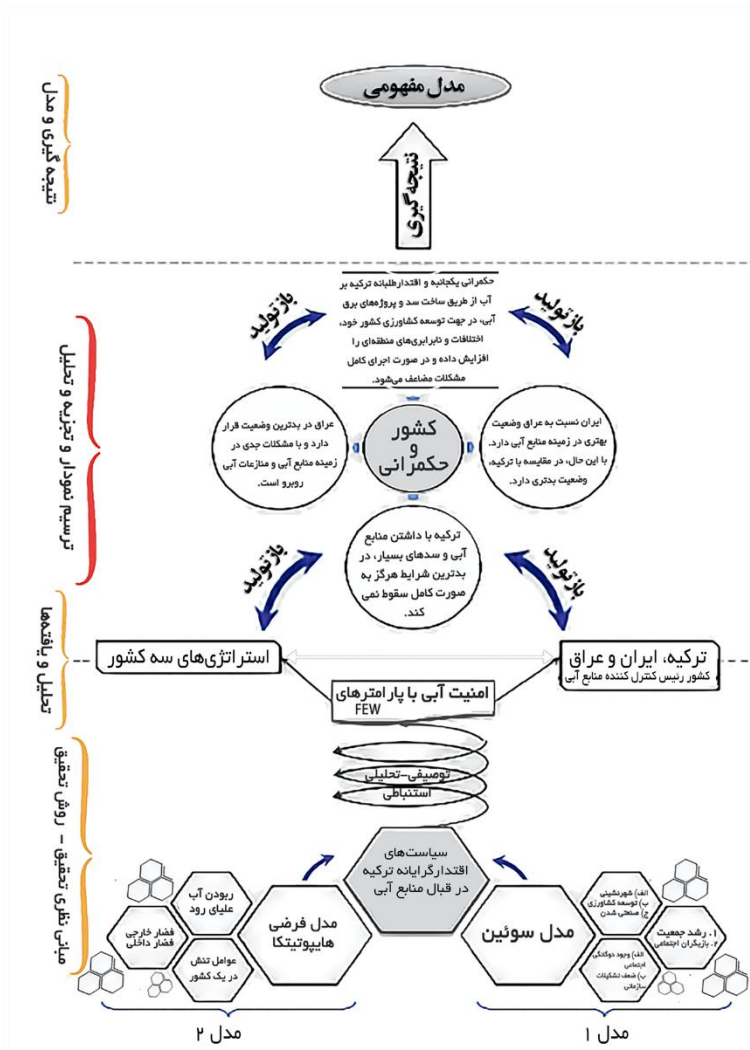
نتیجه گیری و مدل

مدل مفهومی

نتیجه گیری

ترسیم نمودار و تجزیه و تحلیل

بازتولید

بازتولید

حکمرانی یکجانبه و اقتدارطلبانه ترکیه بر آب از طریق ساخت سد و پروژه‌های برق آبی، در جهت توسعه کشاورزی کشور خود، اختلافات و نابرابری‌های منطقه‌ای را افزایش داده و در صورت اجرای کامل مشکلات مضاعف می‌شود.

عراق در بدترین وضعیت قرار دارد و با مشکلات جدی در زمینه منابع آبی و منازعات آبی روبرو است.

کشور و حکمرانی

ایران نسبت به عراق وضعیت بهتری در زمینه منابع آبی دارد. با این حال، در مقایسه با ترکیه، وضعیت بدتری دارد.

ترکیه با داشتن منابع آبی و سدهای بسیار، در بدترین شرایط هرگز به صورت کامل سقوط نمی کند.

بازتولید

بازتولید

تحلیل و یافته‌ها

استراتژی‌های سه کشور

ترکیه، ایران و عراق
کشور رئیس کنترل کننده منابع آبی

امنیت آبی با پارامترهای FEW

روش تحقیق - مبانی نظری تحقیق

توصیفی-تحلیلی
استنباطی

سیاست‌های اقتدارگرایانه ترکیه در قبال منابع آبی

ربودن آب علیای رود

فشار خارجی
فشار داخلی

مدل فرضی هایپوتیتکا

عوامل تنش در یک کشور

مدل سوئین

الف) شهرنشینی
ب) توسعه کشاورزی
ج) صنعتی شدن

۱. رشد جمعیت
۲. بازیگران اجتماعی

الف) وجود دوگانگی اجتماعی
ب) ضعف تشکیلات سازمانی

مدل ۲

مدل ۱